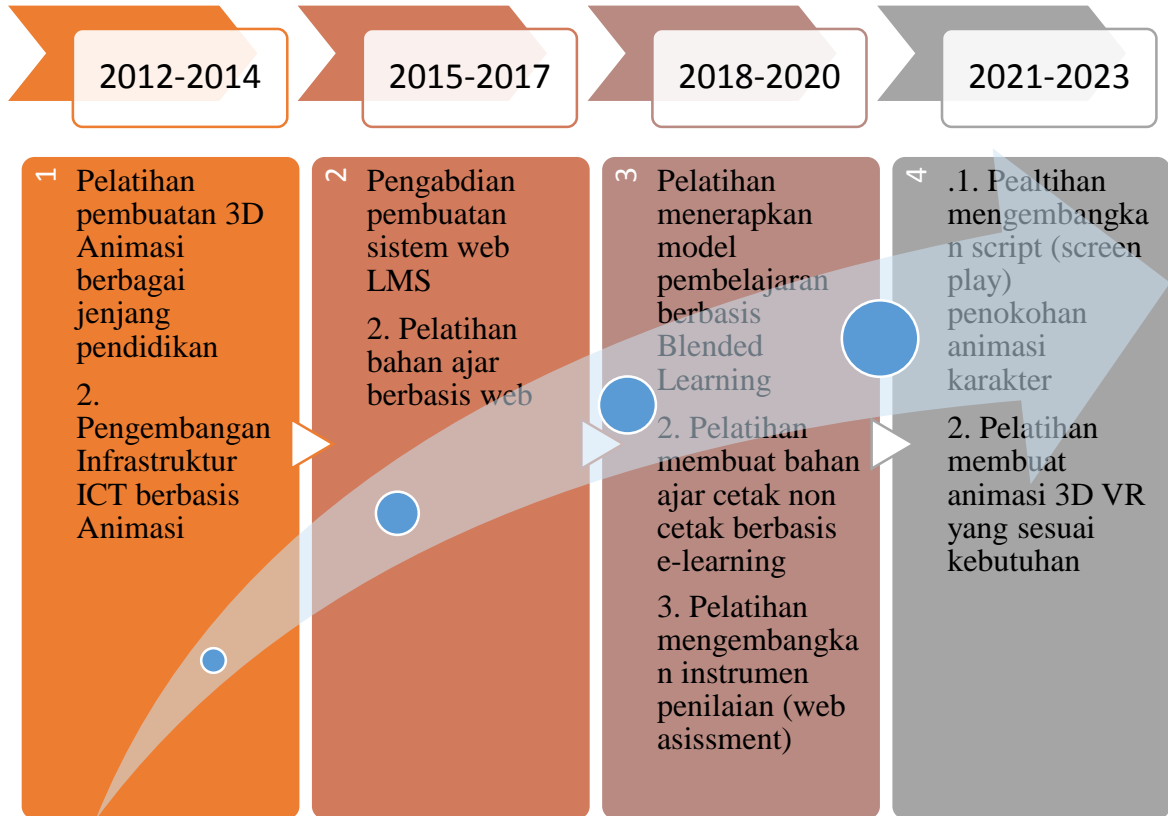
2012-2014

2015-2017

2018-2020

2021-2023

1

Pelatihan pembuatan 3D Animasi berbagai jenjang pendidikan

2. Pengembangan Infrastruktur ICT berbasis Animasi

2

Pengabdian pembuatan sistem web LMS

2. Pelatihan bahan ajar berbasis web

3

Pelatihan menerapkan model pembelajaran berbasis Blended Learning

2. Pelatihan membuat bahan ajar cetak non cetak berbasis e-learning

3. Pelatihan mengembangkan instrumen penilaian (web asissment)

4

.1. Pealtihan mengembangkan script (screen play) penokohan animasi karakter

2. Pelatihan membuat animasi 3D VR yang sesuai kebutuhan